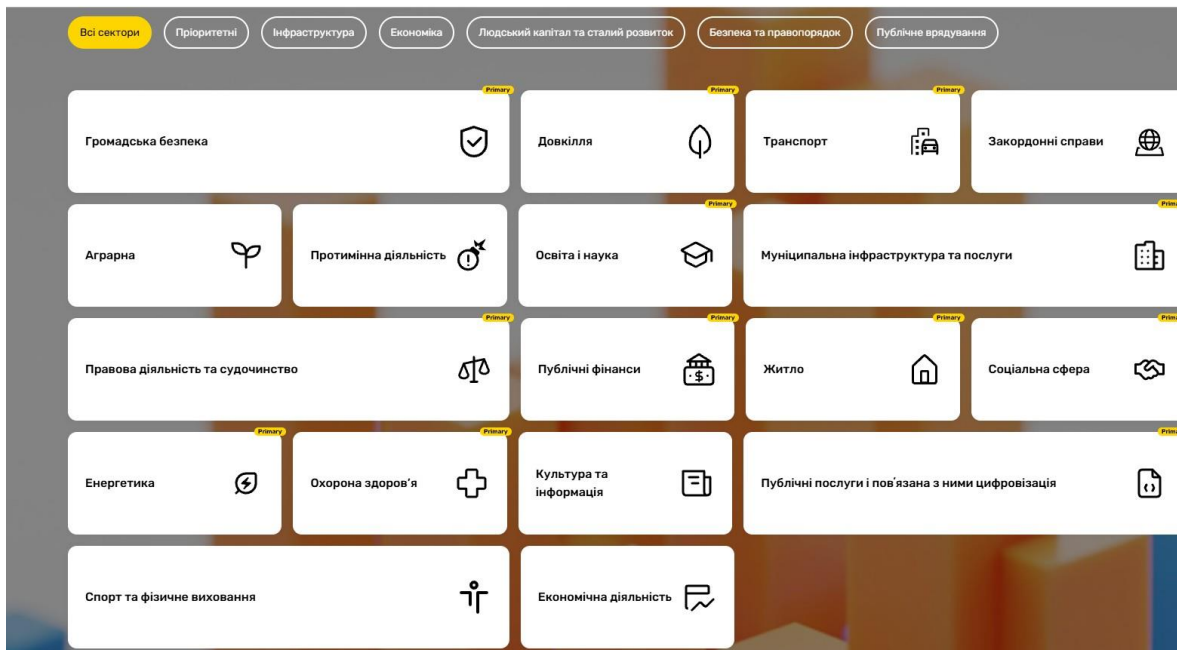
Всі сектори Пріоритетні Інфраструктура Економіка Людський капітал та сталий розвиток Безпека та правопорядок Публічне врядування

Primary
Громадська безпека

Primary
Довкілля

Primary
Транспорт

Закордонні справи

Аграрна

Протимінна діяльність

Primary
Освіта і наука

Prima
Муніципальна інфраструктура та послуги

Primary
Правова діяльність та судочинство

Primary
Публічні фінанси

Primary
Житло

Prima
Соціальна сфера

Primary
Енергетика

Primary
Охорона здоров'я

Культура та інформація

Prima
Публічні послуги і пов'язана з ними цифровізація

Спорт та фізичне виховання

Економічна діяльність